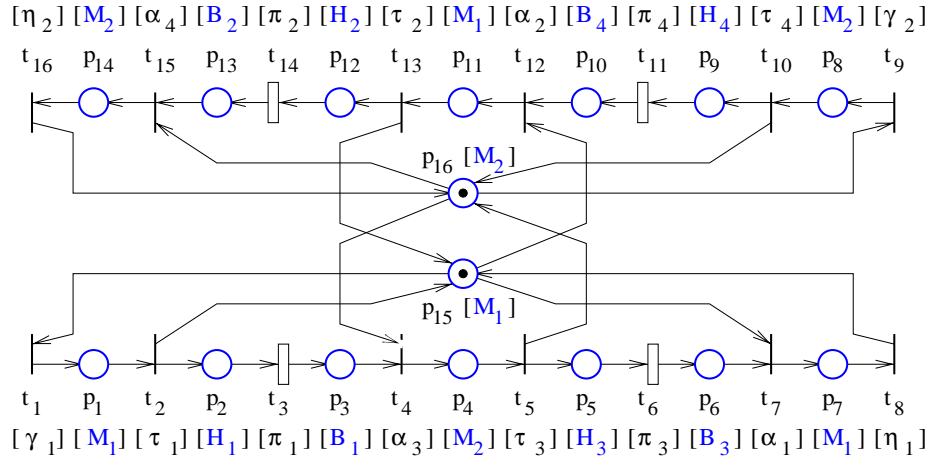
$[\eta_2]$ $[M_2]$ $[\alpha_4]$ $[B_2]$ $[\pi_2]$ $[H_2]$ $[\tau_2]$ $[M_1]$ $[\alpha_2]$ $[B_4]$ $[\pi_4]$ $[H_4]$ $[\tau_4]$ $[M_2]$ $[\gamma_2]$

$t_{16}$ $p_{14}$ $t_{15}$ $p_{13}$ $t_{14}$ $p_{12}$ $t_{13}$ $p_{11}$ $t_{12}$ $p_{10}$ $t_{11}$ $p_9$ $t_{10}$ $p_8$ $t_9$

$p_{16}$ $[M_2]$

$p_{15}$ $[M_1]$

$t_1$ $p_1$ $t_2$ $p_2$ $t_3$ $p_3$ $t_4$ $p_4$ $t_5$ $p_5$ $t_6$ $p_6$ $t_7$ $p_7$ $t_8$

$[\gamma_1]$ $[M_1]$ $[\tau_1]$ $[H_1]$ $[\pi_1]$ $[B_1]$ $[\alpha_3]$ $[M_2]$ $[\tau_3]$ $[H_3]$ $[\pi_3]$ $[B_3]$ $[\alpha_1]$ $[M_1]$ $[\eta_1]$